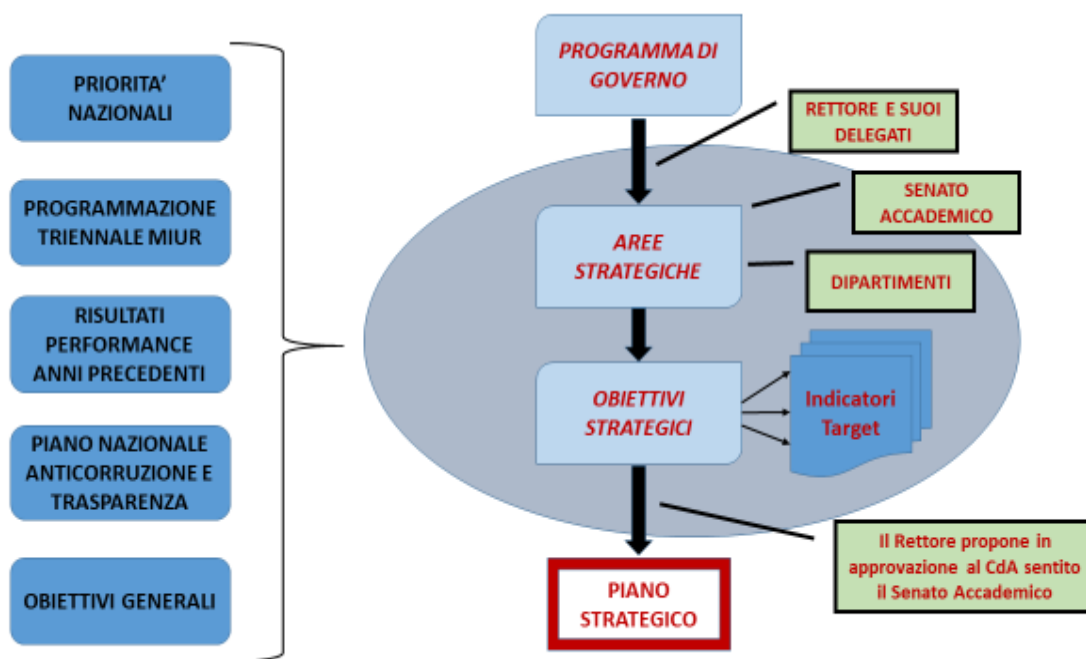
PRIORITA' NAZIONALI

PROGRAMMAZIONE TRIENNALE MIUR

RISULTATI PERFORMANCE ANNI PRECEDENTI

PIANO NAZIONALE ANTICORRUZIONE E TRASPARENZA

OBIETTIVI GENERALI

PROGRAMMA DI GOVERNO

RETTORE E SUOI DELEGATI

SENATO ACCADEMICO

AREE STRATEGICHE

DIPARTIMENTI

OBIETTIVI STRATEGICI

Indicatori Target

Il Rettore propone in approvazione al CdA sentito il Senato Accademico

PIANO STRATEGICO